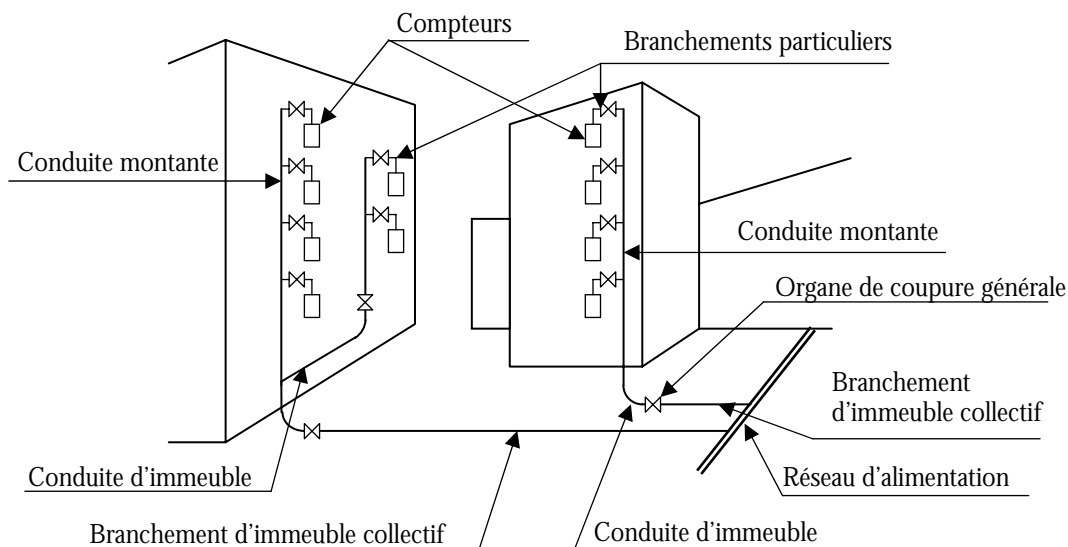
Compteurs

Branchements particuliers

Conduite montante

Conduite montante

Organe de coupure générale

Branchement d'immeuble collectif

Conduite d'immeuble

Réseau d'alimentation

Branchement d'immeuble collectif

Conduite d'immeuble